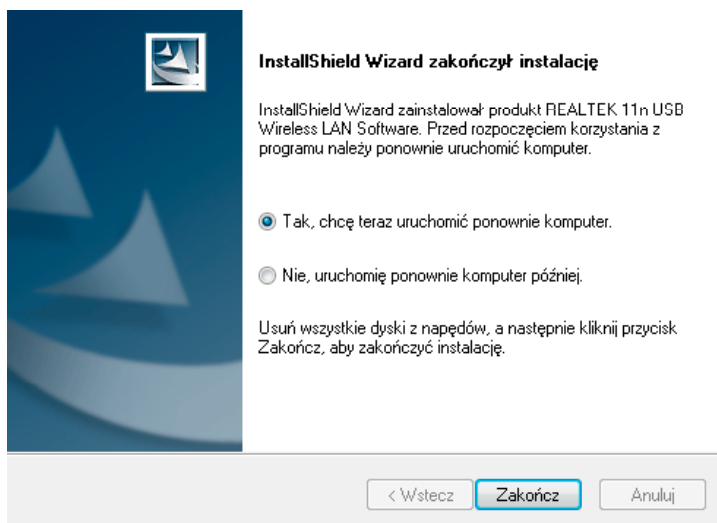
InstallShield Wizard zakończył instalację

InstallShield Wizard zainstalował produkt REALTEK 11n USB Wireless LAN Software. Przed rozpoczęciem korzystania z programu należy ponownie uruchomić komputer.

Tak, chcę teraz uruchomić ponownie komputer.

Nie, uruchomię ponownie komputer później.

Usuń wszystkie dyski z napędów, a następnie kliknij przycisk Zakończ, aby zakończyć instalację.

< Wstecz | Zakończ | Anuluj